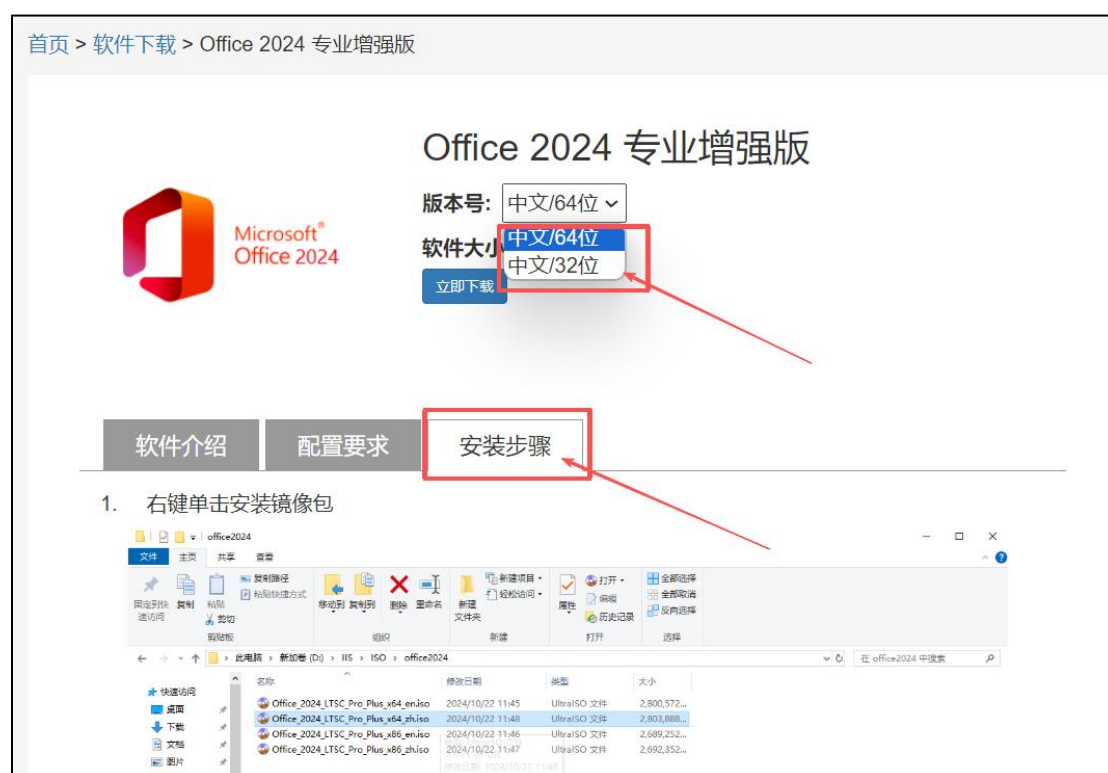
首页 > 软件下载 > Office 2024 专业增强版

Office 2024 专业增强版

Microsoft® Office 2024

版本号: 中文/64位

中文/64位
中文/32位

软件大小

立即下载

软件介绍 配置要求 安装步骤

1. 右键单击安装镜像包

office2024

文件 主页 共享 查看

固定到快速访问 复制 粘贴 复制路径 粘贴快捷方式 剪切 剪贴板

移动到 复制到 删除 重命名 组织

新建文件夹 新建项目 轻松访问 新建

属性 打开 编辑 历史记录 打开

全部选择 全部取消 反向选择 选择

此电脑 › 新加卷 (D:) › IIS › ISO › office2024

在 office2024 中搜索

快速访问
桌面
下载
文档
图片

| 名称 | 修改日期 | 类型 | 大小 |
|---|---|---|---|
| Office_2024_LTSC_Pro_Plus_x64_en.iso | 2024/10/22 11:45 | UltraISO 文件 | 2,800,572... |
| Office_2024_LTSC_Pro_Plus_x64_zh.iso | 2024/10/22 11:48 | UltraISO 文件 | 2,803,888... |
| Office_2024_LTSC_Pro_Plus_x86_en.iso | 2024/10/22 11:46 | UltraISO 文件 | 2,689,252... |
| Office_2024_LTSC_Pro_Plus_x86_zh.iso | 2024/10/22 11:47 | UltraISO 文件 | 2,692,352... |

修改日期: 2024/10/22 11:48